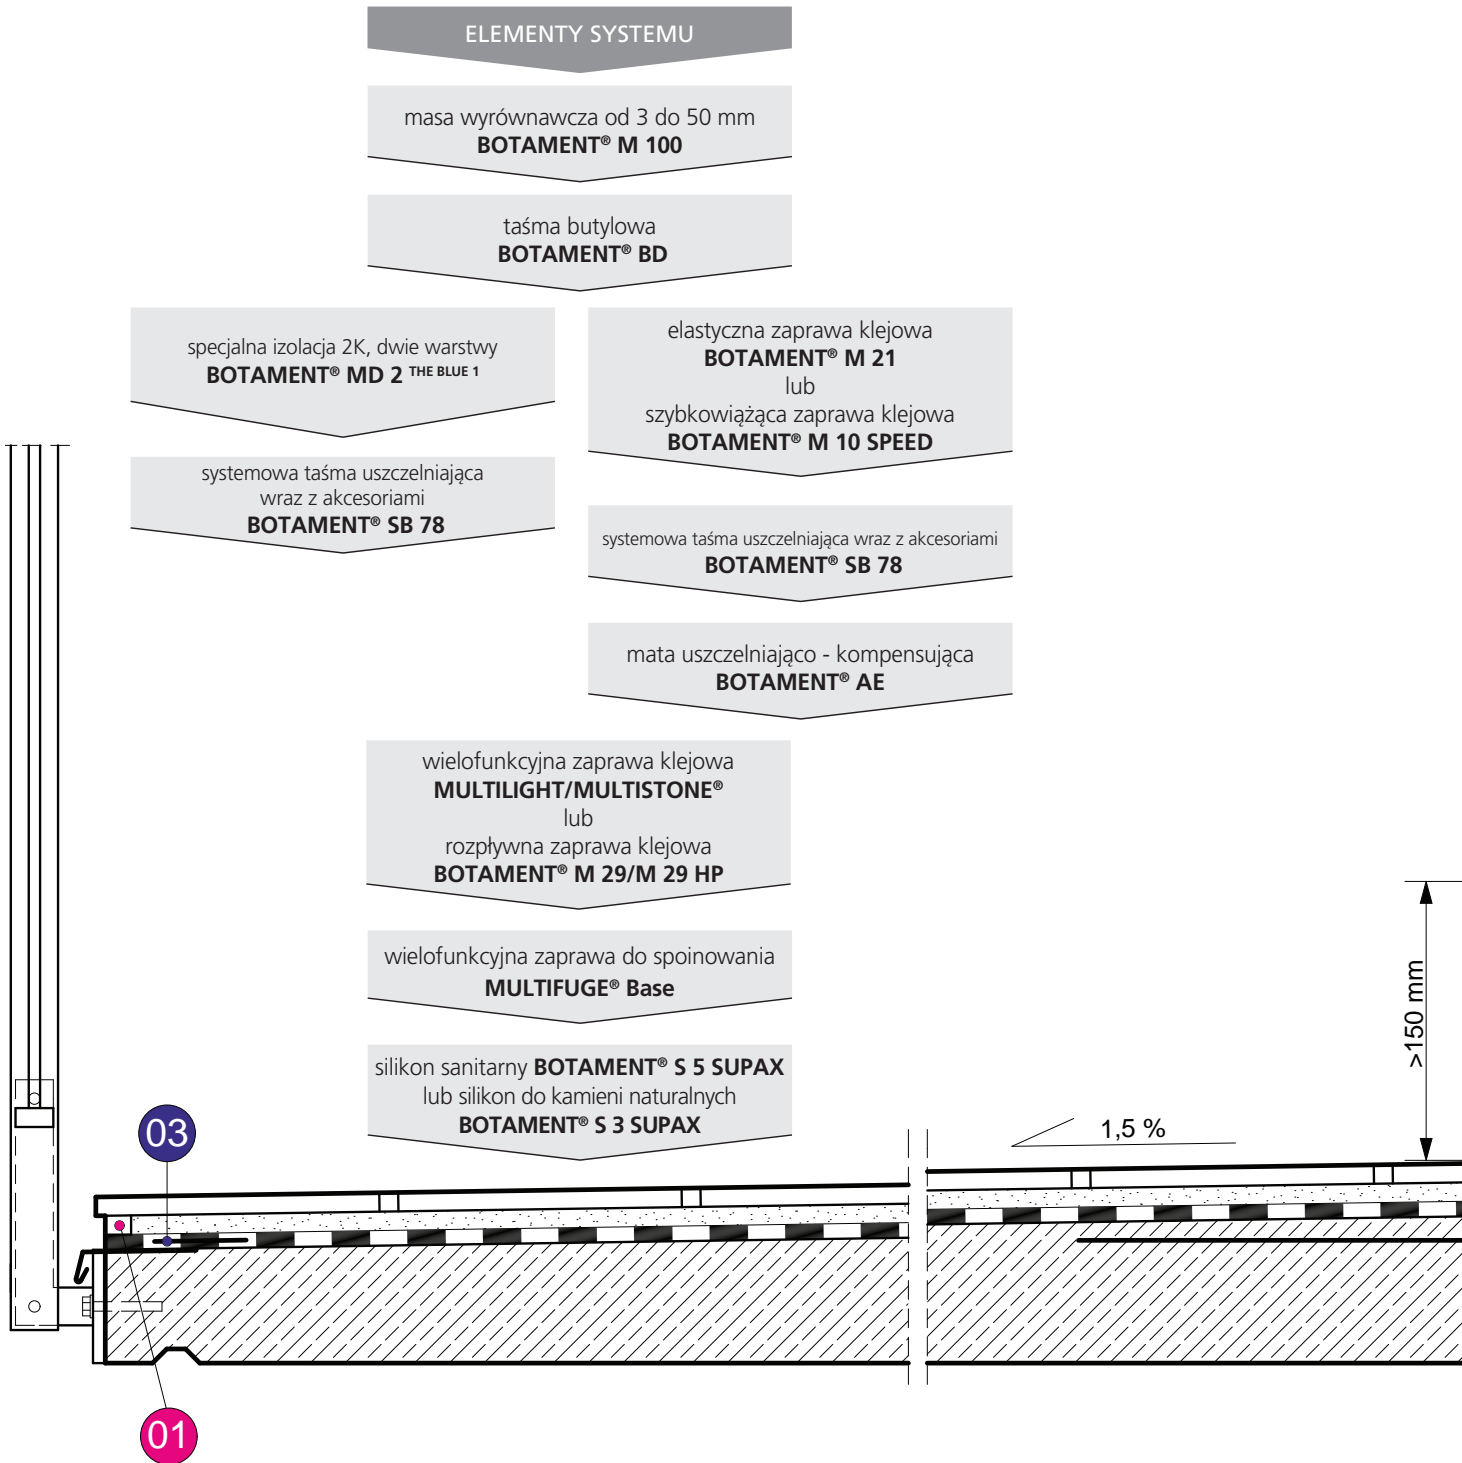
ELEMENTY SYSTEMU

masa wyrównawcza od 3 do 50 mm
**BOTAMENT® M 100**

taśma butylowa
**BOTAMENT® BD**

specjalna izolacja 2K, dwie warstwy
**BOTAMENT® MD 2 THE BLUE 1**

elastyczna zaprawa klejowa
**BOTAMENT® M 21**
lub
szybkowiążąca zaprawa klejowa
**BOTAMENT® M 10 SPEED**

systemowa taśma uszczelniająca wraz z akcesoriami
**BOTAMENT® SB 78**

systemowa taśma uszczelniająca wraz z akcesoriami
**BOTAMENT® SB 78**

mata uszczelniająco - kompensująca
**BOTAMENT® AE**

wielofunkcyjna zaprawa klejowa
**MULTILIGHT/MULTISTONE®**
lub
rozpływna zaprawa klejowa
**BOTAMENT® M 29/M 29 HP**

wielofunkcyjna zaprawa do spoinowania
**MULTIFUGE® Base**

silikon sanitarny **BOTAMENT® S 5 SUPAX**
lub silikon do kamieni naturalnych
**BOTAMENT® S 3 SUPAX**

>150 mm

1,5 %

03

01